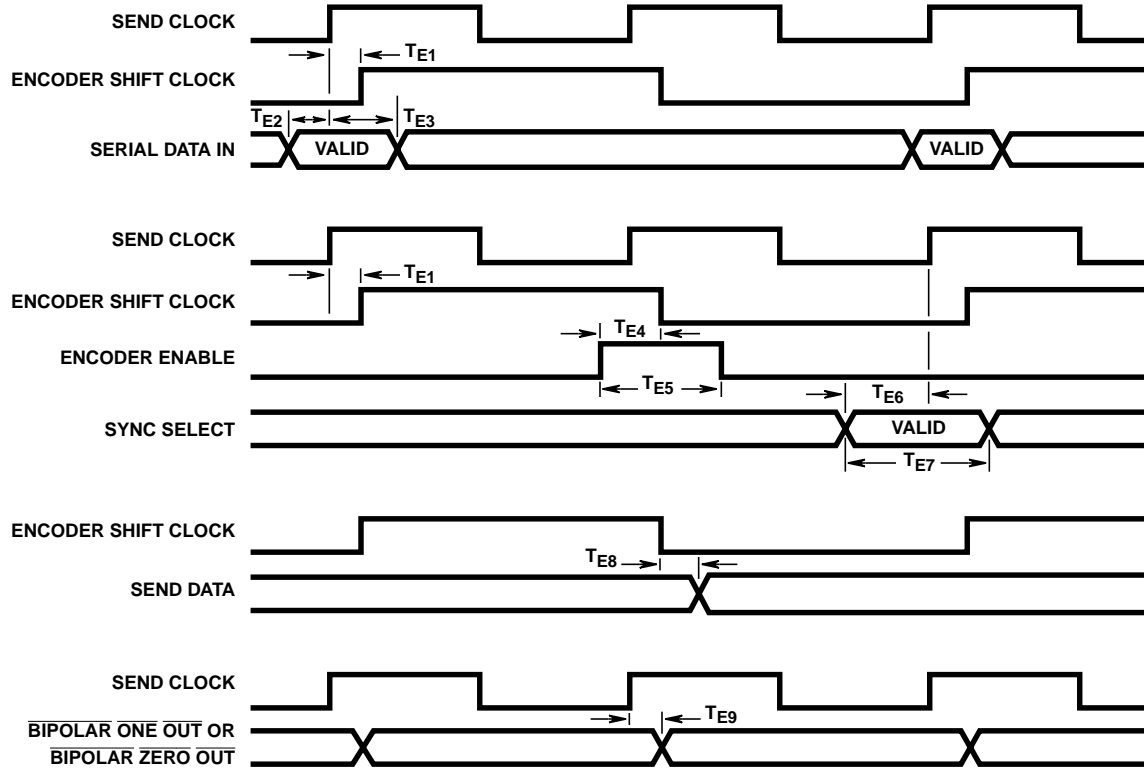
SEND CLOCK

$T_{E1}$

ENCODER SHIFT CLOCK

$T_{E2}$

$T_{E3}$

SERIAL DATA IN

VALID

VALID

SEND CLOCK

$T_{E1}$

ENCODER SHIFT CLOCK

$T_{E4}$

ENCODER ENABLE

$T_{E5}$

$T_{E6}$

SYNC SELECT

VALID

$T_{E7}$

ENCODER SHIFT CLOCK

$T_{E8}$

SEND DATA

SEND CLOCK

$T_{E9}$

$\overline{\text{BIPOLAR}}$ $\overline{\text{ONE}}$ $\overline{\text{OUT}}$ OR

$\overline{\text{BIPOLAR}}$ $\overline{\text{ZERO}}$ $\overline{\text{OUT}}$